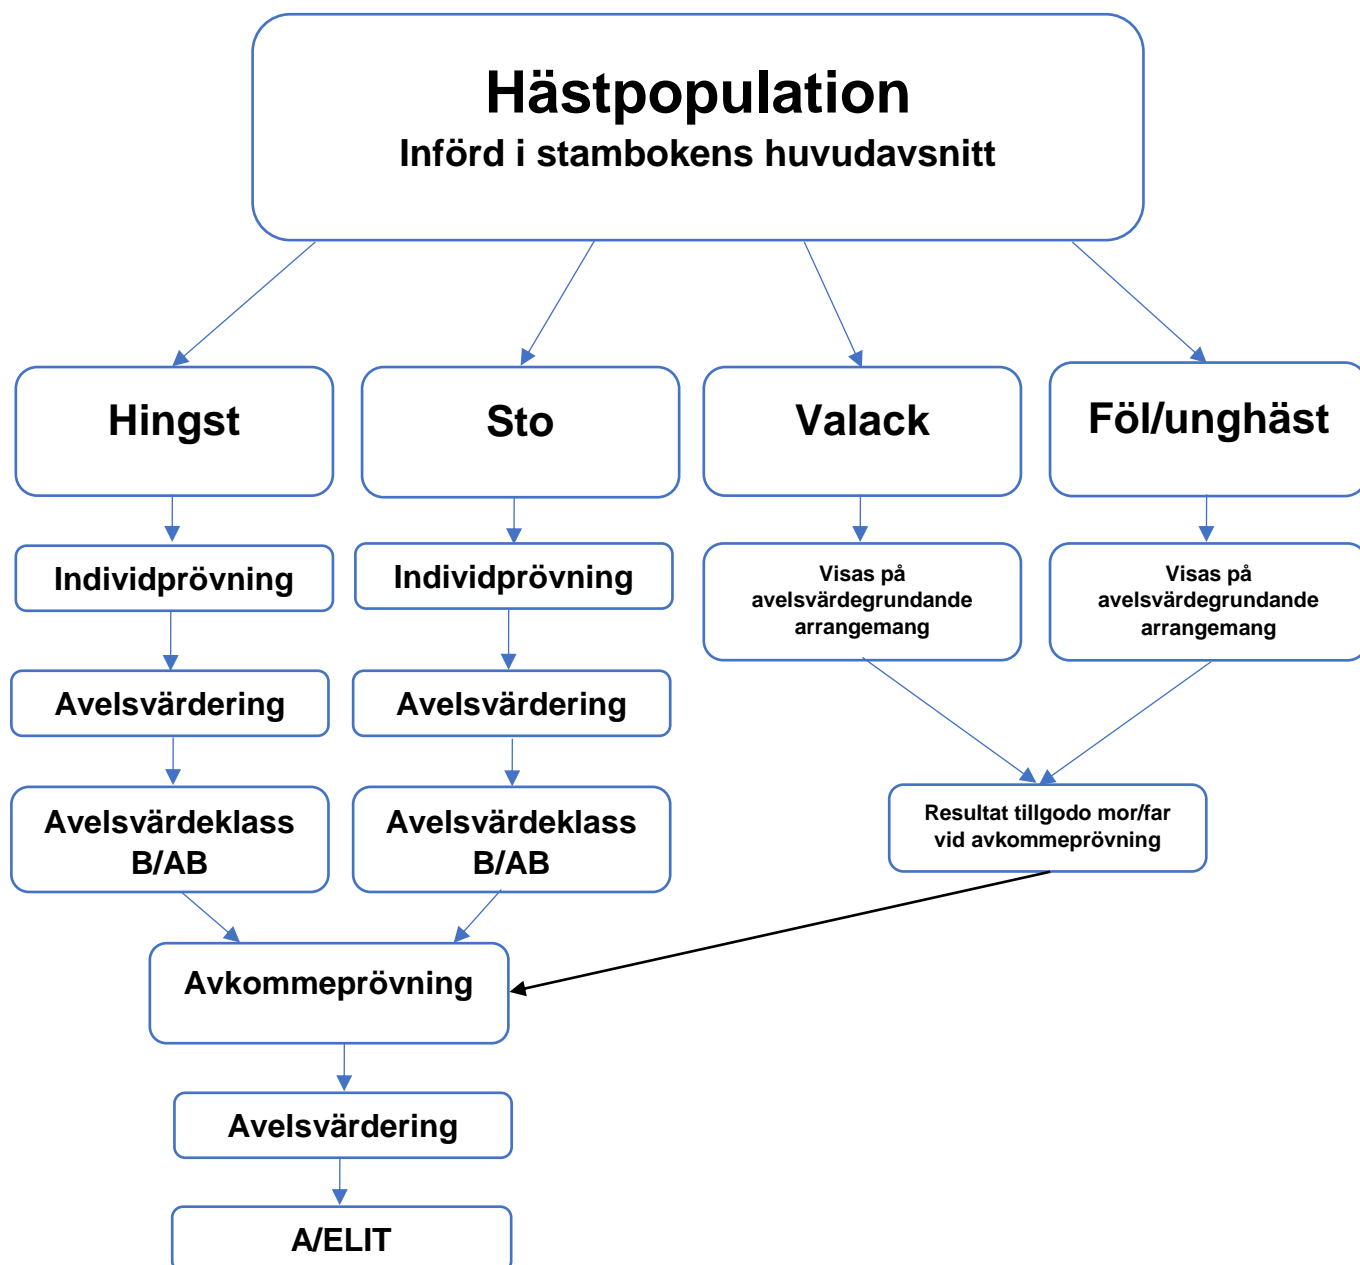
Hästpopulation
Införd i stambokens huvudavsnitt

Hingst

Individprövning

Avelsvärdering

Avelsvärdeklass B/AB

Sto

Individprövning

Avelsvärdering

Avelsvärdeklass B/AB

Valack

Visas på avelsvärdegrundande arrangemang

Föl/unghäst

Visas på avelsvärdegrundande arrangemang

Resultat tillgodo mor/far vid avkommeprövning

Avkommeprövning

Avelsvärdering

A/ELIT